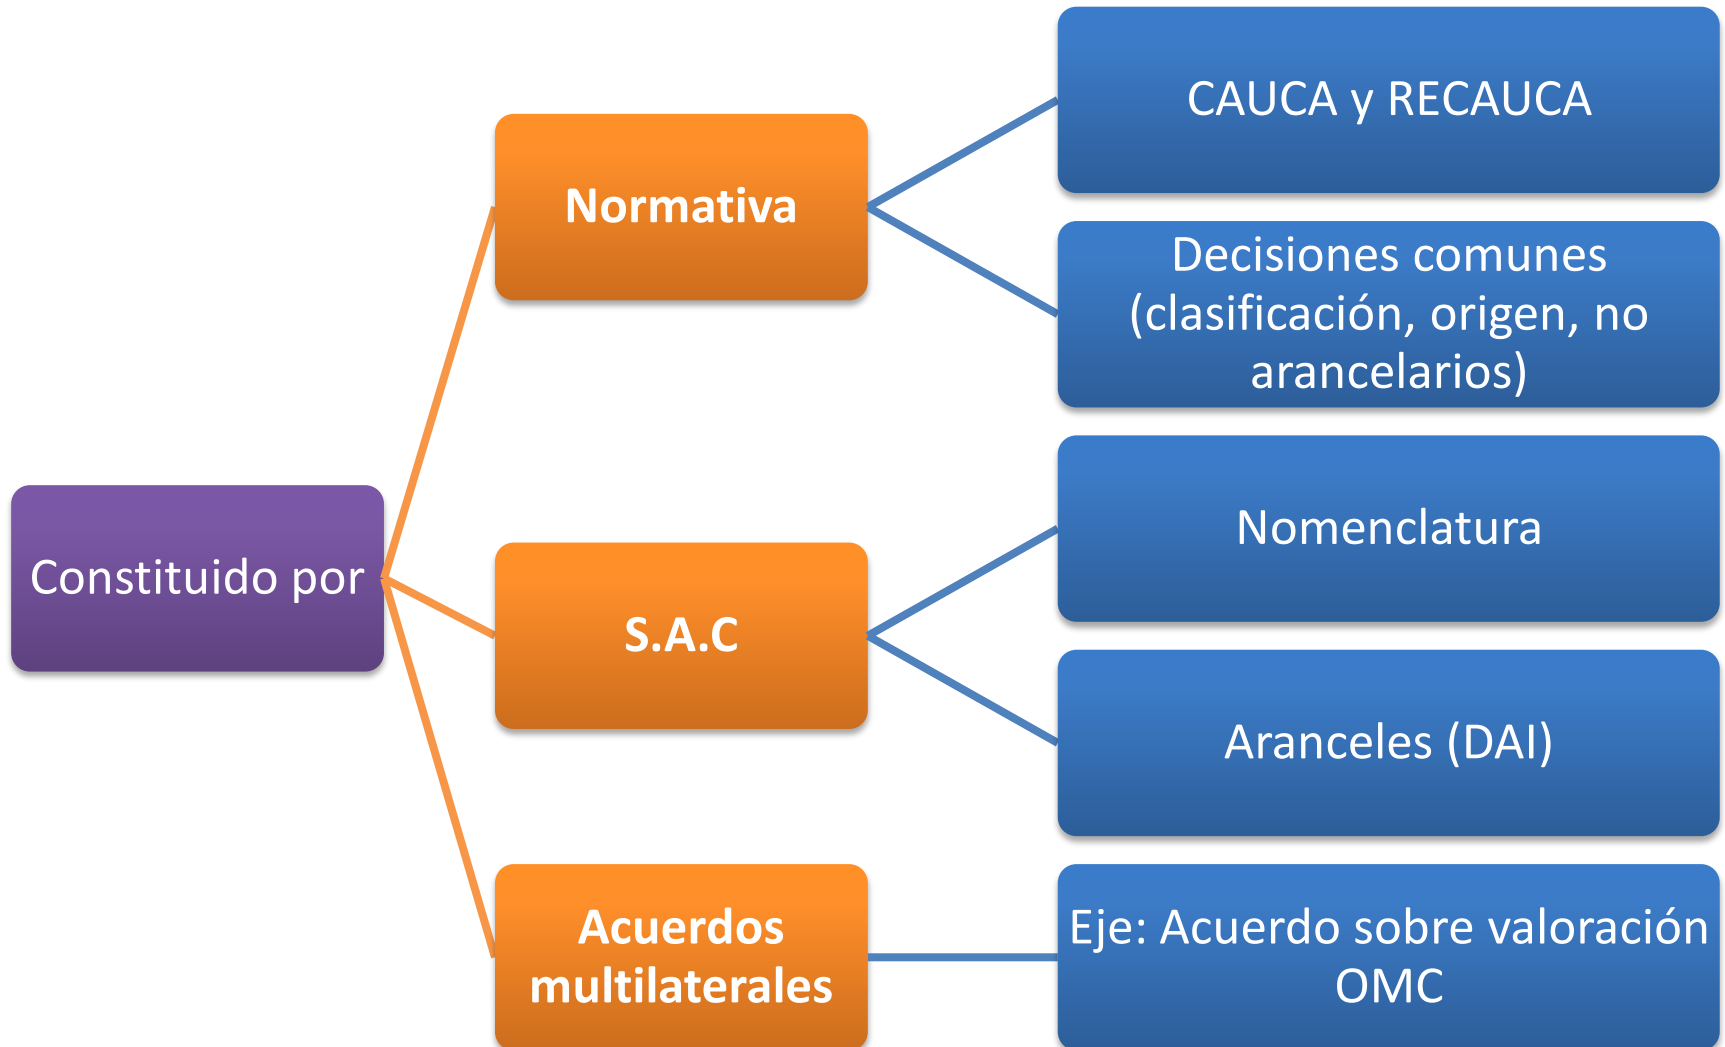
Constituido por

Normativa

CAUCA y RECAUCA

Decisiones comunes (clasificación, origen, no arancelarios)

S.A.C

Nomenclatura

Aranceles (DAI)

Acuerdos multilaterales

Eje: Acuerdo sobre valoración OMC